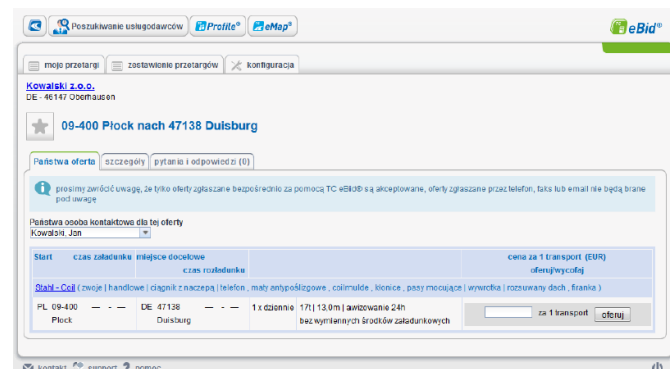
Poszukiwanie usługodawców Profile® eMap® eBid®

moje przetargi zestawienie przetargów konfiguracja

Kowalski z.o.o.
DE - 46147 Oberhausen

09-400 Płock nach 47138 Duisburg

Państwa oferta szczegóły pytania i odpowiedzi (0)

prosimy zwrócić uwagę, że tylko oferty zgłaszane bezpośrednio za pomocą TC eBid® są akceptowane, oferty zgłaszane przez telefon, faks lub email nie będą brane pod uwagę

Państwa osoba kontaktowa dla tej oferty
Kowalski, Jan

| Start czas załadunku | miejsce docelowe czas rozładunku | | cena za 1 transport (EUR) oferuj/wycofaj |
|---|---|---|---|
| Stahl - Coil ( zwoje \| handlowe \| ciągnik z naczepą \| telefon , mały antypoślizgowe , colimulde , kłonice , pasy mocujące \| wywrotka \| rozsuwany dach , firanka ) | | | |
| PL 09-400 - - - Płock | DE 47138 - - - Duisburg | 1 x dziennie 17t \| 13.0m \| awizowanie 24h bez wymiennych środków załadunkowych | za 1 transport oferuj |

kontakt support pomoc